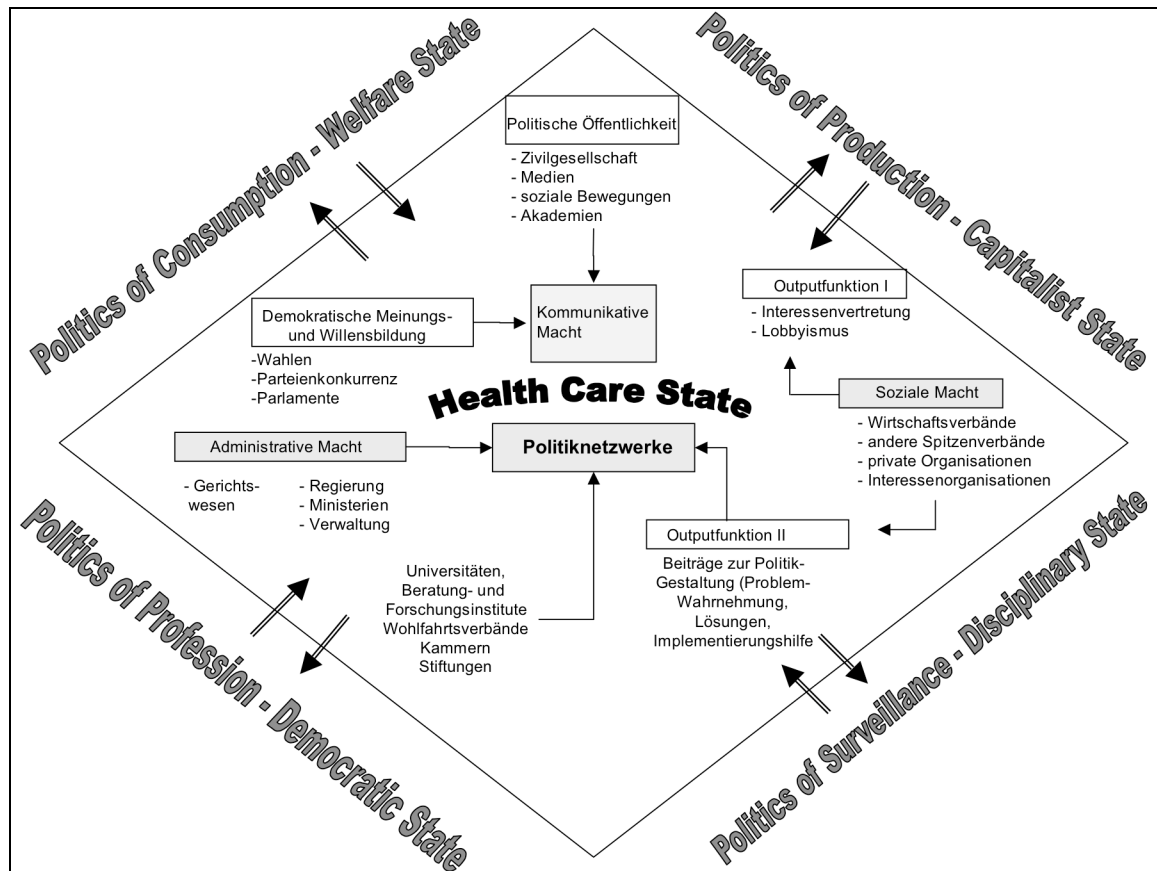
Politics of Consumption - Welfare State

Politics of Production - Capitalist State

Politische Öffentlichkeit

- Zivilgesellschaft
- Medien
- soziale Bewegungen
- Akademien

Outputfunktion I

- Interessenvertretung
- Lobbyismus

Demokratische Meinungs- und Willensbildung

-Wahlen
-Parteienkonkurrenz
-Parlamente

Kommunikative Macht

Soziale Macht

- Wirtschaftsverbände
- andere Spitzenverbände
- private Organisationen
- Interessenorganisationen

Health Care State

Administrative Macht

- Gerichtswesen

- Regierung
- Ministerien
- Verwaltung

Politiknetzwerke

Outputfunktion II

Beiträge zur Politik-Gestaltung (Problem-Wahrnehmung, Lösungen, Implementierungshilfe

Universitäten, Beratung- und Forschungsinstitute Wohlfahrtsverbände Kammern Stiftungen

Politics of Profession - Democratic State

Politics of Surveillance - Disciplinary State